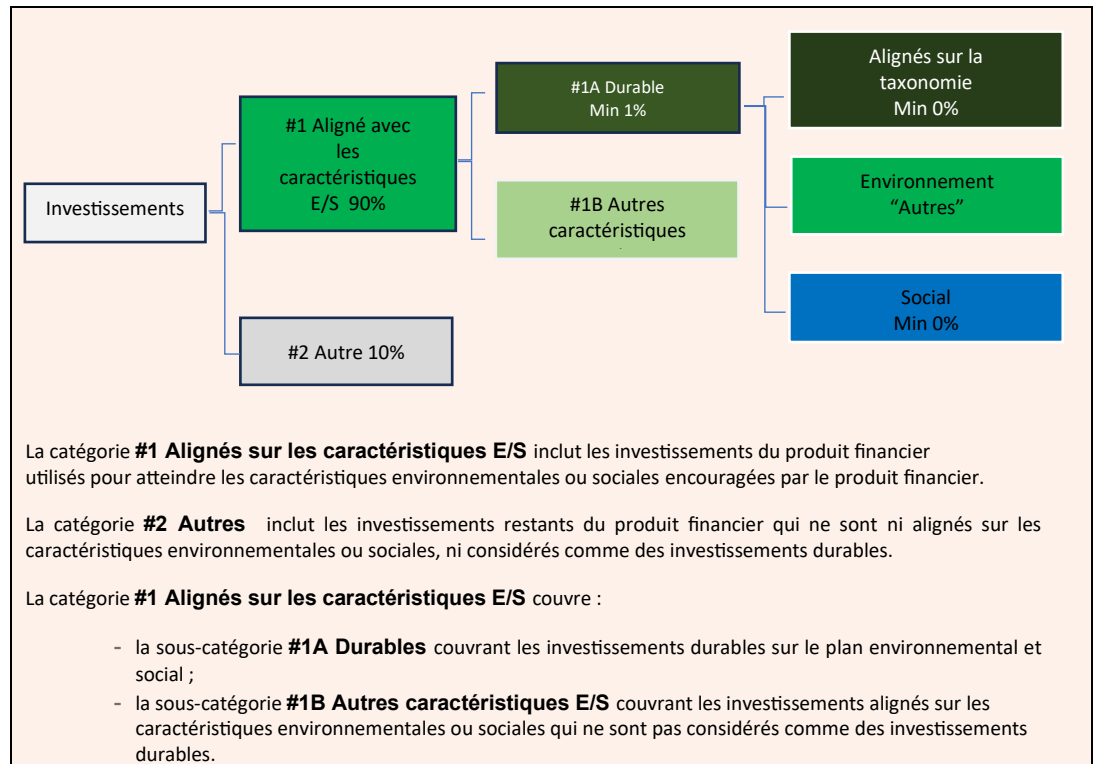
Investissements

#1 Aligné avec les caractéristiques E/S 90%

#2 Autre 10%

#1A Durable
Min 1%

#1B Autres caractéristiques

Alignés sur la taxonomie
Min 0%

Environnement
"Autres"

Social
Min 0%

La catégorie **#1 Alignés sur les caractéristiques E/S** inclut les investissements du produit financier utilisés pour atteindre les caractéristiques environnementales ou sociales encouragées par le produit financier.

La catégorie **#2 Autres** inclut les investissements restants du produit financier qui ne sont ni alignés sur les caractéristiques environnementales ou sociales, ni considérés comme des investissements durables.

La catégorie **#1 Alignés sur les caractéristiques E/S** couvre :

- la sous-catégorie **#1A Durables** couvrant les investissements durables sur le plan environnemental et social ;
- la sous-catégorie **#1B Autres caractéristiques E/S** couvrant les investissements alignés sur les caractéristiques environnementales ou sociales qui ne sont pas considérés comme des investissements durables.